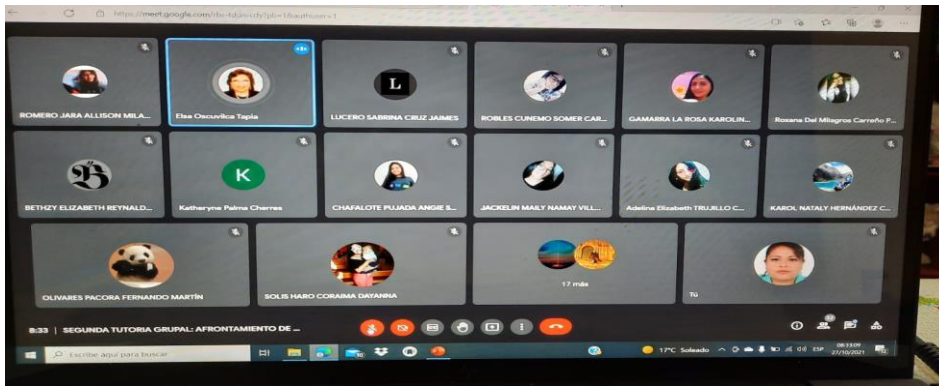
https://meet.google.com/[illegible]

ROMERO JARA ALLISON MILA...

Elsa Oscuvilca Tapia

L

LUCERO SABRINA CRUZ JAIMES

ROBLES CUNEMO SOMER CAR...

GAMARRA LA ROSA KAROLIN...

Rosana Del Milagros Carreño P...

BETHZY ELIZABETH REYNALD...

K

Katharyne Palma Cherres

CHAFALOTE PUJADA ANGIE S...

JACKELIN MAILY NAMAY VILL...

Adelina Elizabeth TRUJILLO C...

KAROL NATALY HERNÁNDEZ C...

OLIVARES PACORA FERNANDO MARTÍN

SOLIS HARO CORAIMA DAYANNA

17 más

Tú

8:33 | SEGUNDA TUTORIA GRUPAL: AFRONTAMIENTO DE ...

Escribe aquí para buscar

17°C Soleado

ESP

08:33:09
27/10/2021